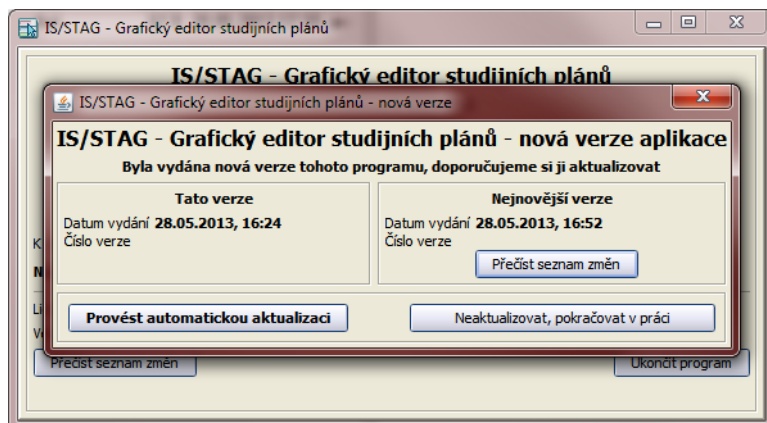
IS/STAG - Grafický editor studijních plánů

IS/STAG - Grafický editor studijních plánů

IS/STAG - Grafický editor studijních plánů - nová verze

IS/STAG - Grafický editor studijních plánů - nová verze aplikace

Byla vydána nová verze tohoto programu, doporučujeme si ji aktualizovat

Tato verze

Datum vydání 28.05.2013, 16:24
Číslo verze

Nejnovější verze

Datum vydání 28.05.2013, 16:52
Číslo verze

Přečíst seznam změn

Provést automatickou aktualizaci

Neaktualizovat, pokračovat v práci

K

N

Li

V

Přečíst seznam změn

Ukončit program